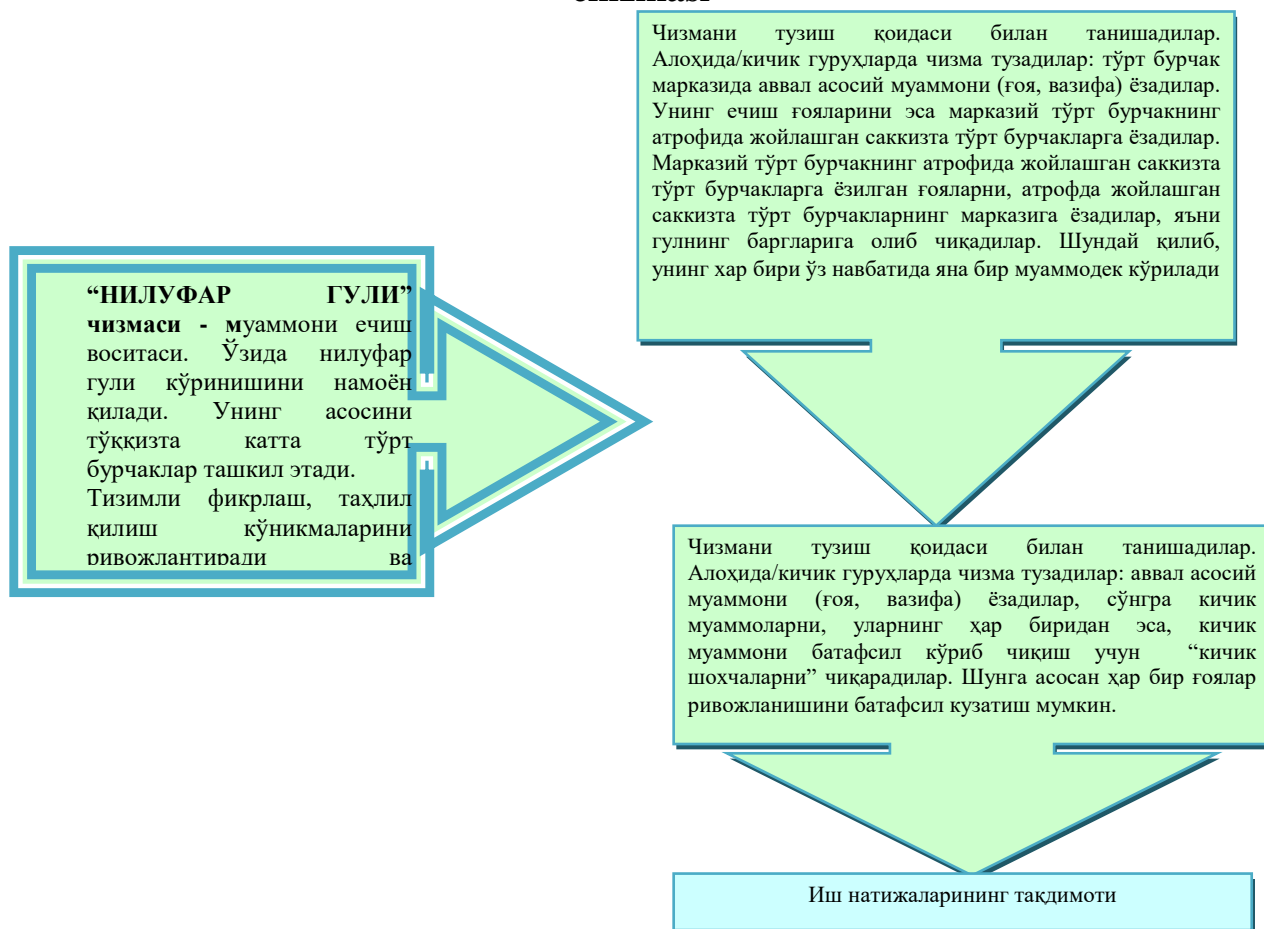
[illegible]

“НИЛУФАР ГУЛИ” чизмаси - муаммони ечиш воситаси. Ўзида нилуфар гули кўринишини намоён қилади. Унинг асосини тўққизта катта тўрт бурчаклар ташкил этади. Тизимли фикрлаш, таҳлил қилиш кўникмаларини ривожлантиради ва

Чизмани тузиш қоидаси билан танишадилар. Алоҳида/кичик гуруҳларда чизма тузадилар: тўрт бурчак марказида аввал асосий муаммони (ғоя, вазифа) ёзадилар. Унинг ечиш ғояларини эса марказий тўрт бурчакнинг атрофида жойлашган саккизта тўрт бурчакларга ёзадилар. Марказий тўрт бурчакнинг атрофида жойлашган саккизта тўрт бурчакларга ёзилган ғояларни, атрофда жойлашган саккизта тўрт бурчакларнинг марказига ёзадилар, яъни гулнинг баргларига олиб чиқадилар. Шундай қилиб, унинг хар бири ўз навбатида яна бир муаммодек кўрилади

Чизмани тузиш қоидаси билан танишадилар. Алоҳида/кичик гуруҳларда чизма тузадилар: аввал асосий муаммони (ғоя, вазифа) ёзадилар, сўнгра кичик муаммоларни, уларнинг ҳар биридан эса, кичик муаммони батафсил кўриб чиқиш учун “кичик шохчаларни” чиқарадилар. Шунга асосан ҳар бир ғоялар ривожланишини батафсил кузатиш мумкин.

Иш натижаларининг тақдимоти